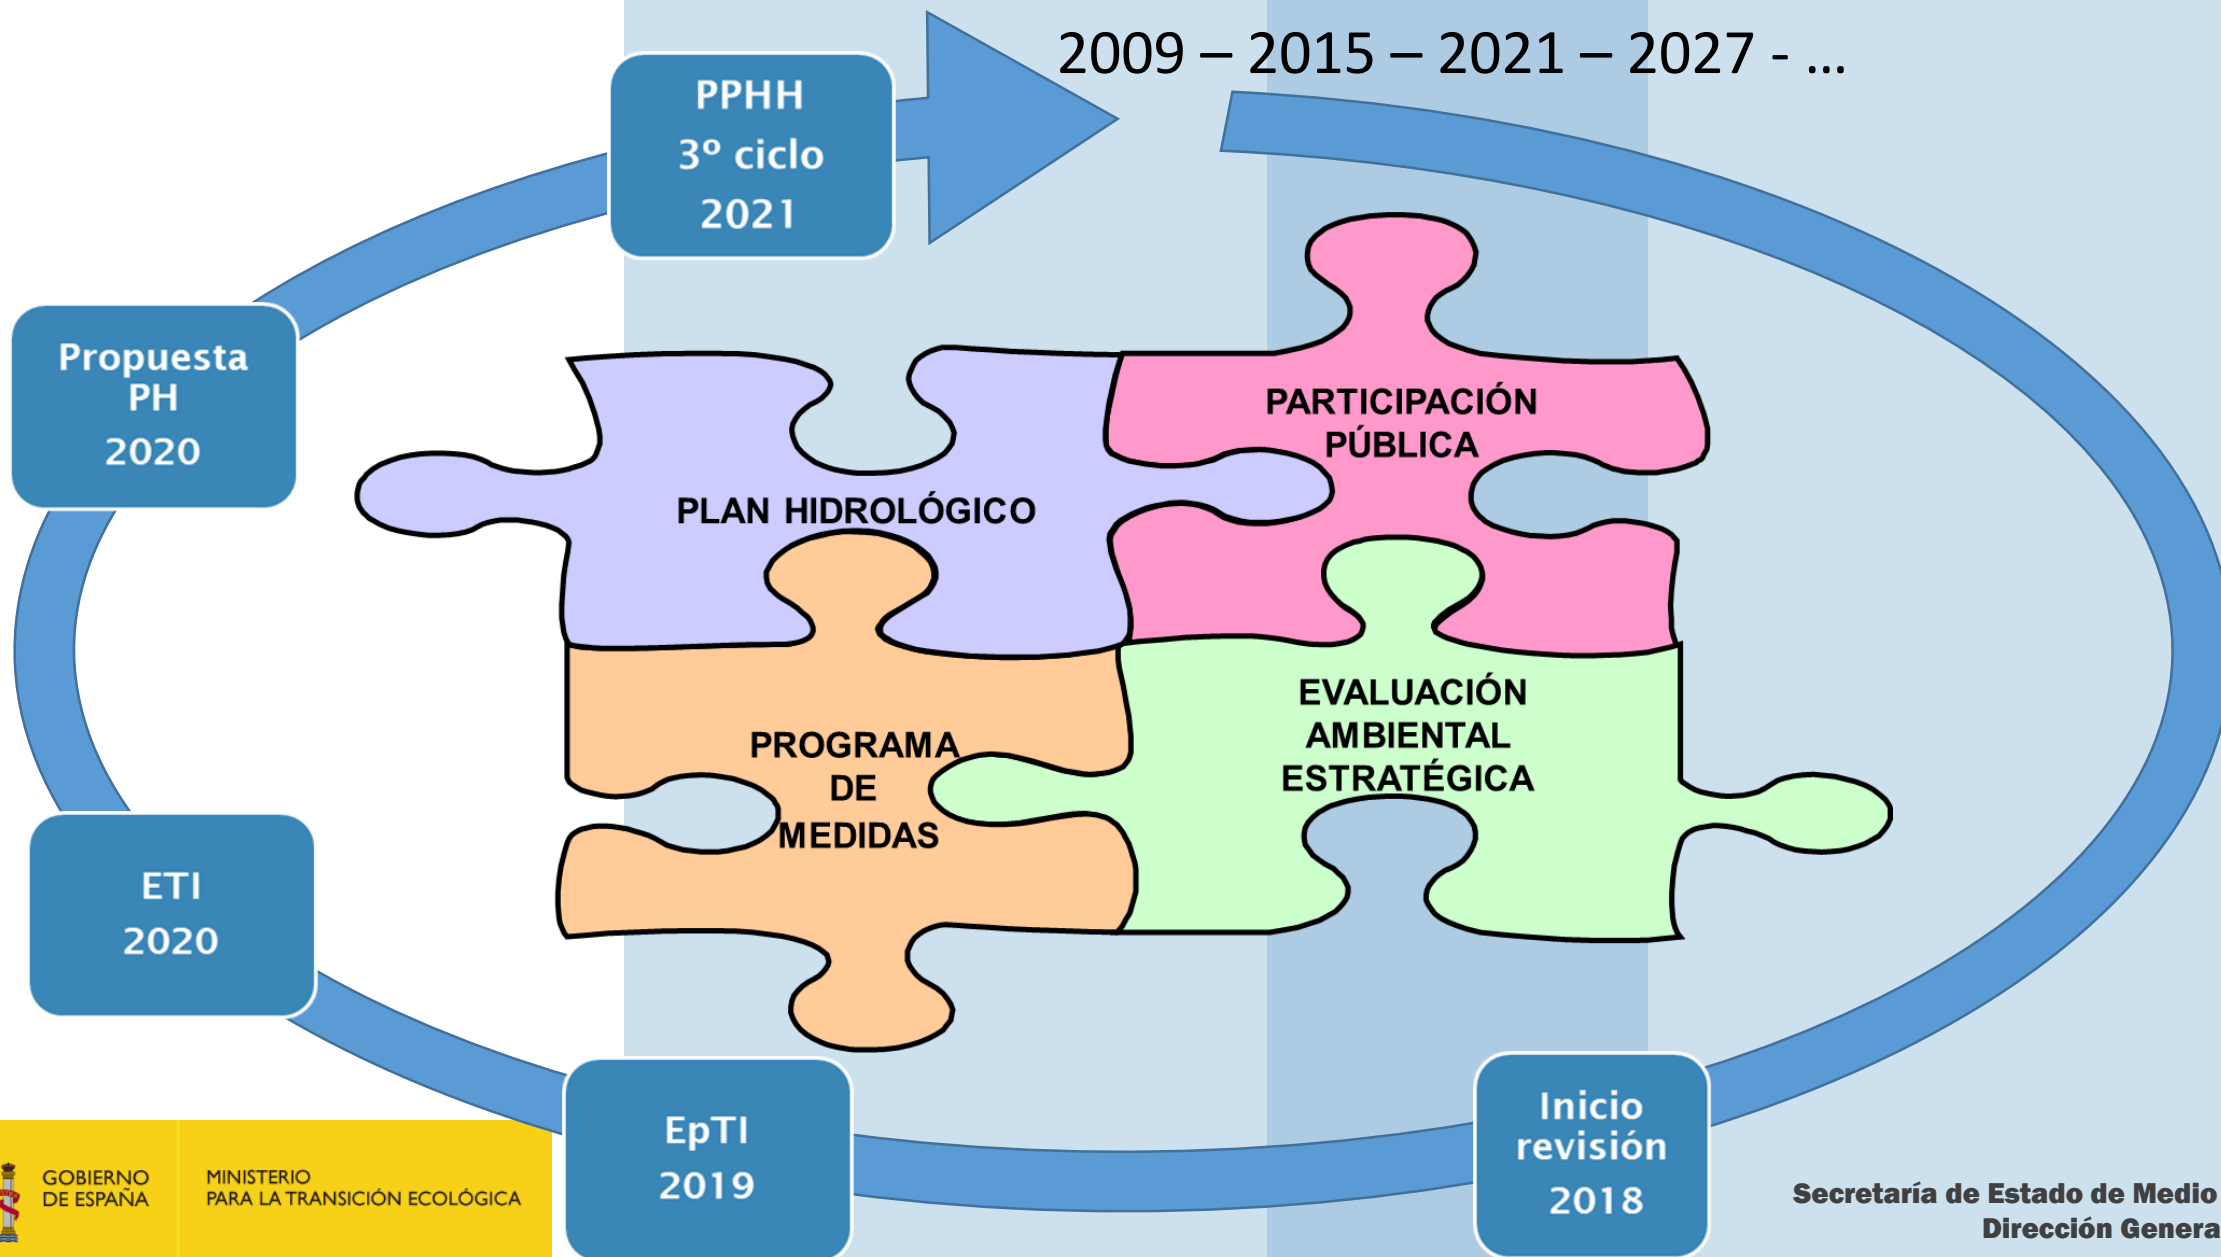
PPHH
3º ciclo
2021

2009 – 2015 – 2021 – 2027 - ...

Propuesta PH
2020

PLAN HIDROLÓGICO

PARTICIPACIÓN PÚBLICA

PROGRAMA DE MEDIDAS

EVALUACIÓN AMBIENTAL ESTRATÉGICA

ETI
2020

EpTI
2019

Inicio revisión
2018

GOBIERNO DE ESPAÑA

MINISTERIO PARA LA TRANSICIÓN ECOLÓGICA

Secretaría de Estado de Medio
Dirección Genera